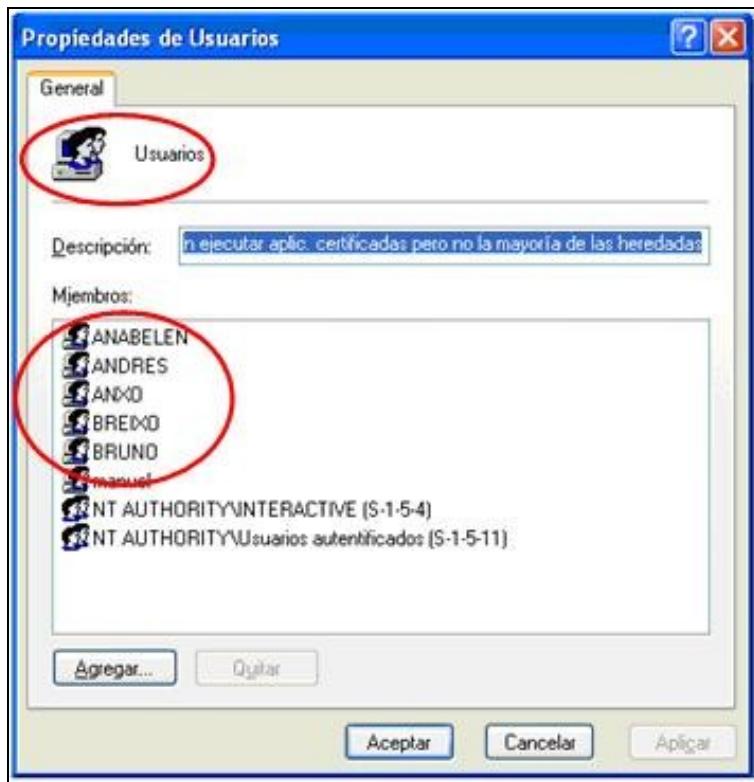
Propiedades de Usuarios

General

Usuarios

Descripción: n ejecutar aplic. certificadas pero no la mayoría de las heredadas

Miembros:

ANABELEN
ANDRES
ANXO
BREIXO
BRUNO
manuel
NT AUTHORITY\INTERACTIVE (S-1-5-4)
NT AUTHORITY\Usuarios autentificados (S-1-5-11)

Agregar... Quitar

Aceptar Cancelar Aplicar